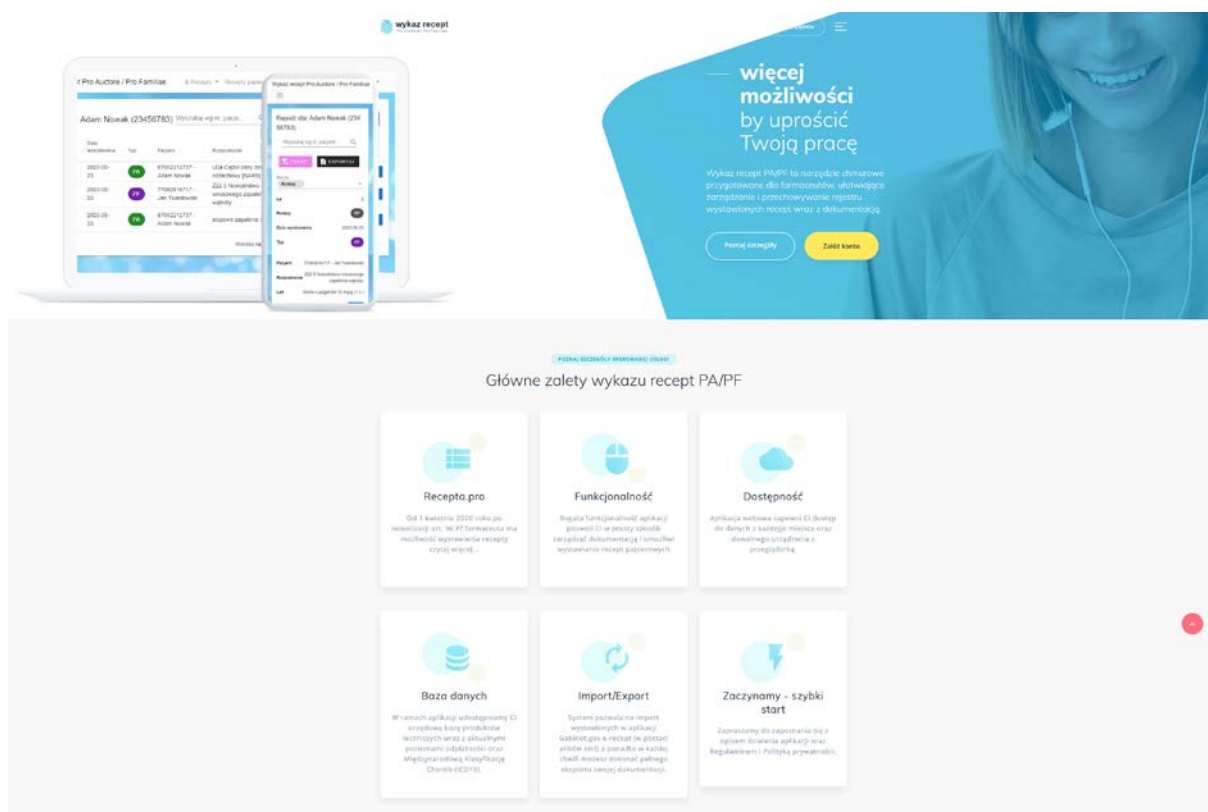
wykaz recept

więcej możliwości by uprościć Twoją pracę

Wykaz recept PA/PF to narzędzie chmurowe przygotowane dla farmaceutów, ułatwiające zarządzanie i przechowywanie rejestru wystawionych recept wraz z dokumentacją.

Poznaj szczegóły

Załóż konto

r Pro Auctore / Pro Familiae

Adam Nowak (23456783)

Wykaz recept Pro Auctore / Pro Familiae

Raport dla: Adam Nowak (23456783)

EKSPORTUJ

PA

PF

POZNAJ SZCZEGÓŁY OPROGRAMOWANIA

Główne zalety wykazu recept PA/PF

Recepta.pro

Od 1 kwietnia 2020 roku po nowelizacji art. 96 PF farmaceuta ma możliwość wystawienia recepty czytaj więcej...

Funkcjonalność

Bogata funkcjonalność aplikacji pozwoli Ci w prosty sposób zarządzać dokumentacją i umożliwi wystawianie recept papierowych

Dostępność

Aplikacja webowa zapewni Ci dostęp do danych z każdego miejsca oraz dowolnego urządzenia z przeglądarką.

Baza danych

W ramach aplikacji udostępniamy Ci urzędową bazę produktów leczniczych wraz z aktualnymi poziomami odpłatności oraz Międzynarodową Klasyfikację Chorób (ICD10).

Import/Export

System pozwala na import wystawionych w aplikacji Gabinet.gov e-recept (w postaci plików xml) a ponadto w każdej chwili możesz dokonać pełnego eksportu swojej dokumentacji.

Zaczynamy - szybki start

Zapraszamy do zapoznania się z opisem działania aplikacji oraz Regulaminem i Polityką prywatności.